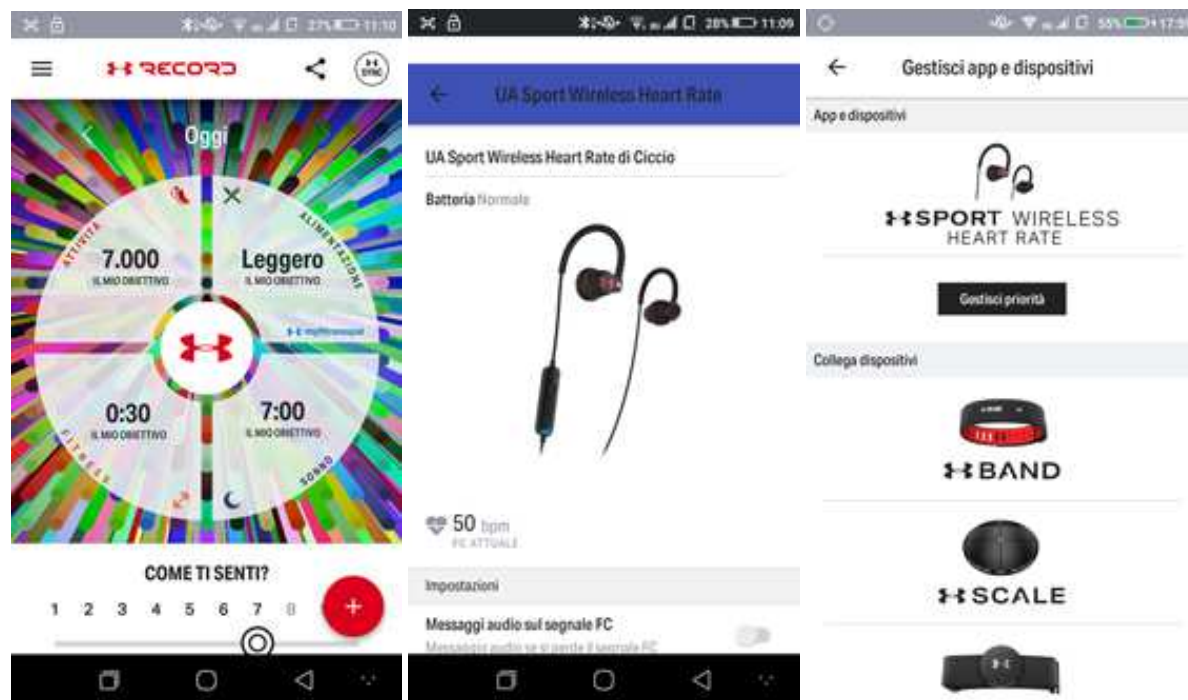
27% 11:10

RECORD

SYNC

Oggi

ATTIVITÀ

ALIMENTAZIONE

7.000
IL MIO OBIETTIVO

Leggero
IL MIO OBIETTIVO

myfitnesspal

0:30
IL MIO OBIETTIVO

7:00
IL MIO OBIETTIVO

FITNESS

SONNO

COME TI SENTI?

1 2 3 4 5 6 7 8

+

28% 11:09

UA Sport Wireless Heart Rate

UA Sport Wireless Heart Rate di Ciccio

Batteria Normale

50 bpm
FC ATTUALE

Impostazioni

Messaggi audio sul segnale FC

Messaggi audio se si perde il segnale FC

55% 17:59

Gestisci app e dispositivi

App e dispositivi

SPORT WIRELESS HEART RATE

Gestisci priorità

Collega dispositivi

BAND

SCALE